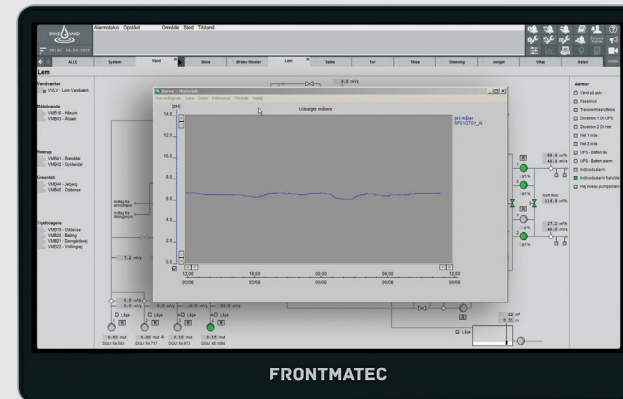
Alarmstatus Opslået Område Sted Tilstand

ALLE System Vand Skive Brider-Nissler Lem Selle Fur Thise Gamming Jungel Vihøj Aulest

Lem

Vandværker
VVLV - Lem Vandværk

Boldstande
VMB16 - Håsum
VMB19 - Rissel

Boostrup
VMBa1 - Brøndal
VMB02 - Gyldendal

Greenlink
VMB44 - Jelperg
VMB45 - Oddense

Trykforøgere
VMB15 - Oddense
VMB05 - Balling
VMB07 - Damgårdsvej
VMB21 - Vinkelgård

Alarm - Historik

Unbalgte målere

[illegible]

14,0
12,0
10,0
8,0
6,0
4,0
2,0
0,0

12,00
00/08
18,00
00/08
00,00
00/08
06,00
00/08
12,00
00/08

Alarmer
Vand på gulv
Røgalarm
Transmitterfejl
Omstillet 1 til UPS
Omstillet 2 til UPS
Nat 1 trin
Nat 2 trin
UPS - Batteri lav
UPS - Batteri alarm
Indbrudsalarm
Indbrudsalarm frakoblet
Højt niveau pumpebrønd

7,2 m³/h
6,0 m³/h
38,5 m³/h
Låge
Låge
Låge
Låge
6,80 mvs
6,80 mvs
6,80 mvs
6,10 mvs
22 m³
3,31 m
Låge

FRONTMATEC